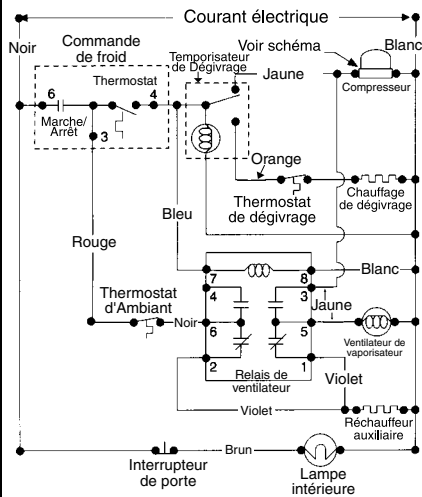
Courant électrique

Noir

Commande de froid

Thermostat

6

4

Marche/ Arrêt

3

Temporisateur de Dégivrage

Voir schéma

Jaune

Blanc

Compresseur

Orange

Thermostat de dégivrage

Chauffage de dégivrage

Bleu

Rouge

7

8

Blanc

4

3

Thermostat d'Ambiant

Jaune

Noir

6

5

Ventilateur de vaporisateur

2

1

Relais de ventilateur

Violet

Violet

Réchauffeur auxiliaire

Brun

Interrupteur de porte

Lampe intérieure